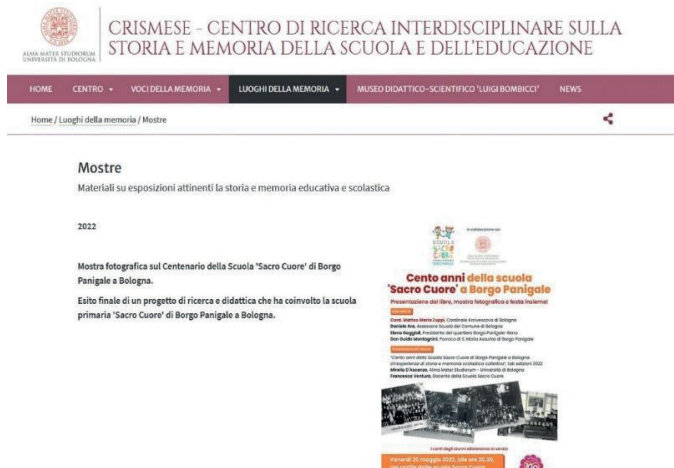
ALMA MATER STUDIORUM
UNIVERSITÀ DI BOLOGNA

CRISMESE - CENTRO DI RICERCA INTERDISCIPLINARE SULLA STORIA E MEMORIA DELLA SCUOLA E DELL'EDUCAZIONE

HOME CENTRO ▾ VOCI DELLA MEMORIA ▾ LUOGHI DELLA MEMORIA ▾ MUSEO DIDATTICO-SCIENTIFICO 'LUIGI BOMBICCI' NEWS

Home / Luoghi della memoria / Mostre

Mostre

Materiali su esposizioni attinenti la storia e memoria educativa e scolastica

2022

Mostra fotografica sul Centenario della Scuola 'Sacro Cuore' di Borgo Panigale a Bologna.

Esito finale di un progetto di ricerca e didattica che ha coinvolto la scuola primaria 'Sacro Cuore' di Borgo Panigale a Bologna.

Cento anni della scuola 'Sacro Cuore' a Borgo Panigale

Presentazione del libro, mostra fotografica e festa insieme!

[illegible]

Venerdì 20 maggio 2022, alle ore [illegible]
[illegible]